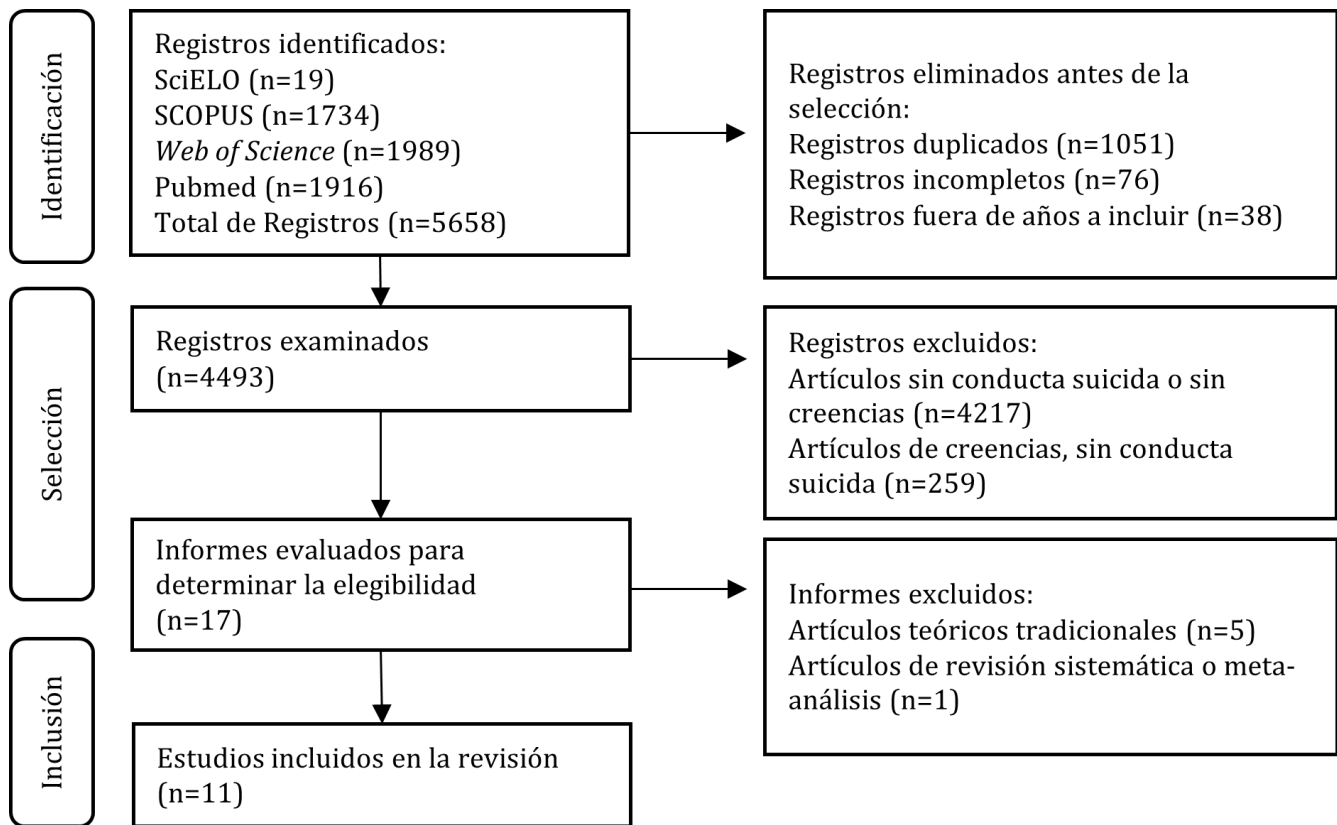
Identificación

Registros identificados:
SciELO (n=19)
SCOPUS (n=1734)
*Web of Science* (n=1989)
Pubmed (n=1916)
Total de Registros (n=5658)

Registros eliminados antes de la selección:
Registros duplicados (n=1051)
Registros incompletos (n=76)
Registros fuera de años a incluir (n=38)

Selección

Registros examinados (n=4493)

Registros excluidos:
Artículos sin conducta suicida o sin creencias (n=4217)
Artículos de creencias, sin conducta suicida (n=259)

Informes evaluados para determinar la elegibilidad (n=17)

Informes excluidos:
Artículos teóricos tradicionales (n=5)
Artículos de revisión sistemática o meta-análisis (n=1)

Inclusión

Estudios incluidos en la revisión (n=11)